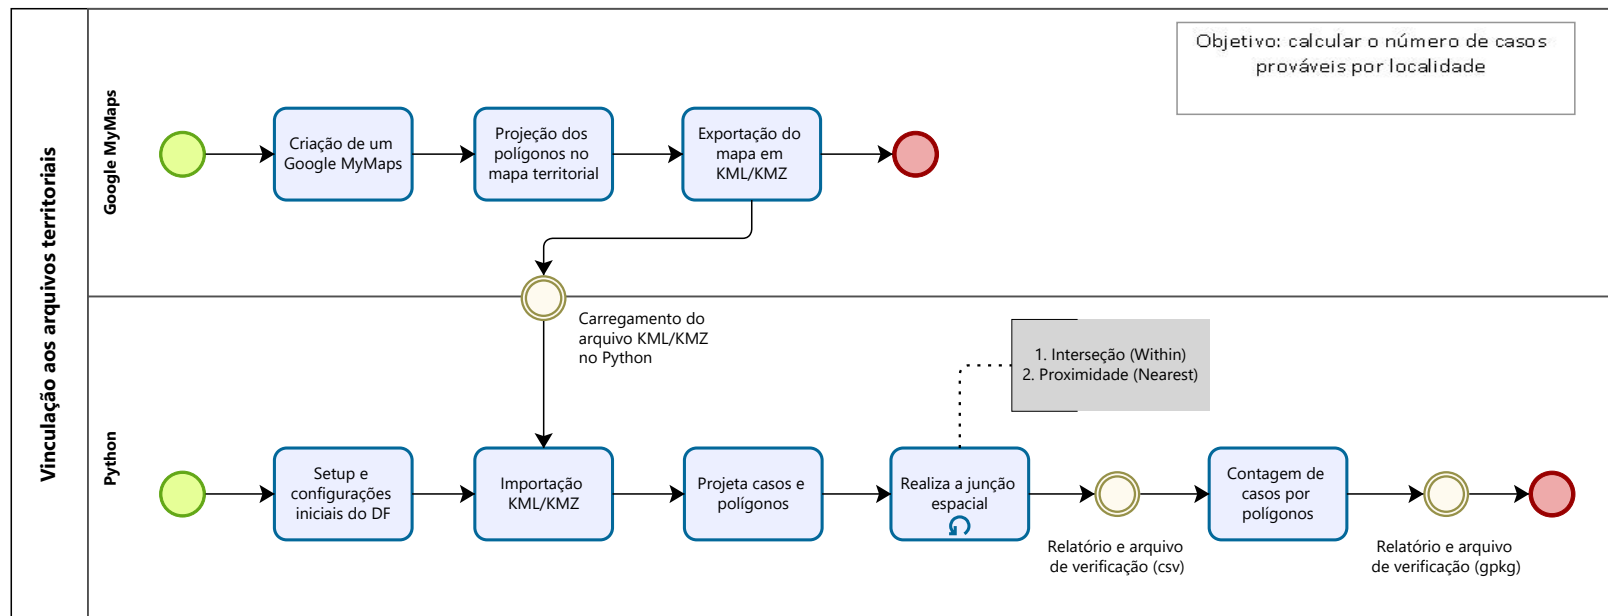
Vinculação aos arquivos territoriais

Google MyMaps

Objetivo: calcular o número de casos prováveis por localidade

Criação de um Google MyMaps

Projeção dos polígonos no mapa territorial

Exportação do mapa em KML/KMZ

Python

Carregamento do arquivo KML/KMZ no Python

1. Interseção (Within)
2. Proximidade (Nearest)

Setup e configurações iniciais do DF

Importação KML/KMZ

Projeta casos e polígonos

Realiza a junção espacial

Relatório e arquivo de verificação (csv)

Contagem de casos por polígonos

Relatório e arquivo de verificação (gpkg)